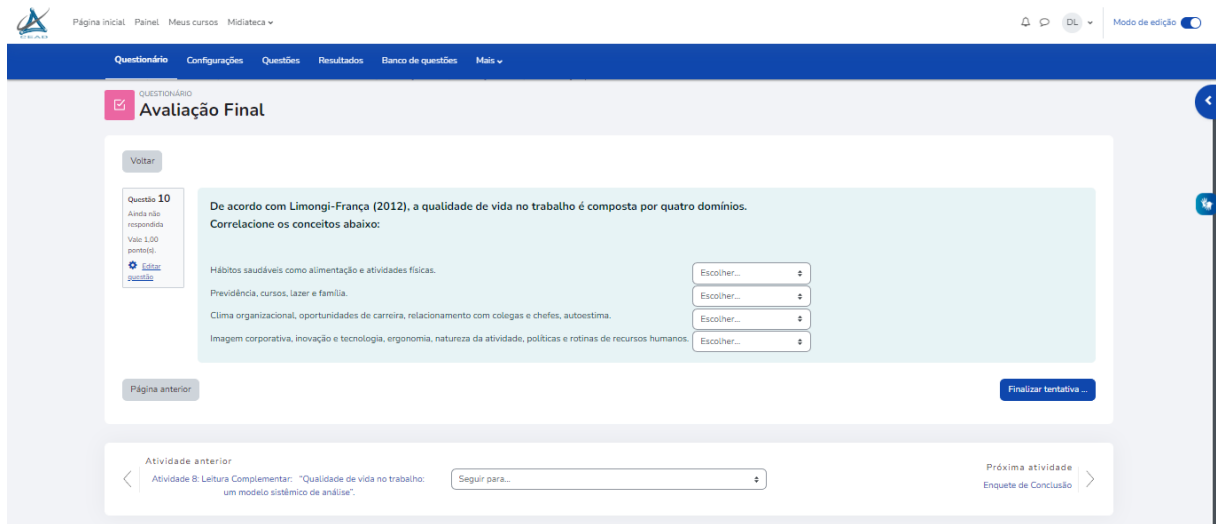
CEAD

Página inicial Painel Meus cursos Midiateca

DL Modo de edição

Questionário Configurações Questões Resultados Banco de questões Mais

QUESTIONÁRIO
Avaliação Final

Voltar

Questão 10
Ainda não respondida
Vale 1,00 ponto(s).
Editar questão

De acordo com Limongi-França (2012), a qualidade de vida no trabalho é composta por quatro domínios. Correlacione os conceitos abaixo:

| | |
|---|---|
| Hábitos saudáveis como alimentação e atividades físicas. | Escolher... |
| Previdência, cursos, lazer e família. | Escolher... |
| Clima organizacional, oportunidades de carreira, relacionamento com colegas e chefes, autoestima. | Escolher... |
| Imagem corporativa, inovação e tecnologia, ergonomia, natureza da atividade, políticas e rotinas de recursos humanos. | Escolher... |

Página anterior

Finalizar tentativa ...

Atividade anterior
Atividade 8: Leitura Complementar: "Qualidade de vida no trabalho: um modelo sistêmico de análise".

Seguir para...

Próxima atividade
Enquete de Conclusão